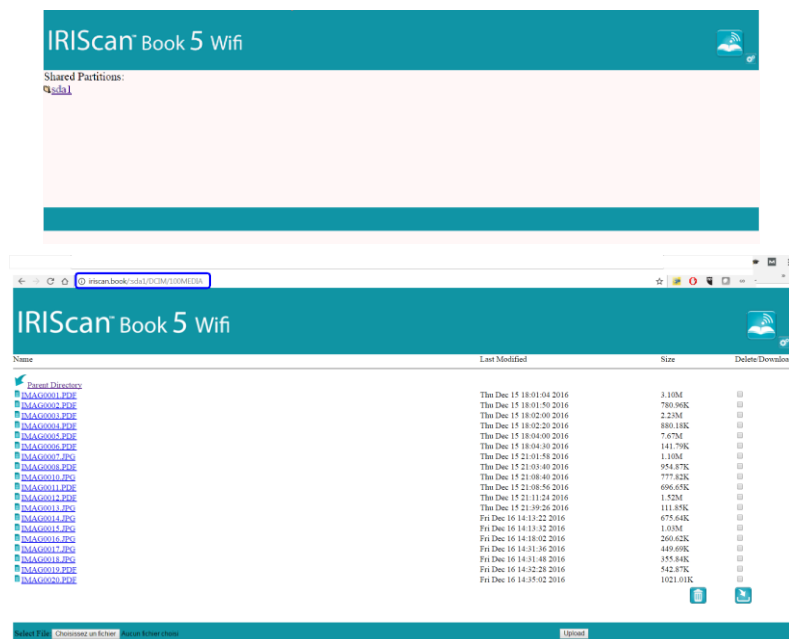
IRIScan™ Book 5 Wifi

Shared Partitions:
sda1

iriscan.book/sda1/DCIM/100MEDIA

IRIScan™ Book 5 Wifi

| Name | Last Modified | Size | Delete/Download |
|---|---|---|---|
| Parent Directory | | | |
| IMAG0001.PDF | Thu Dec 15 18:01:04 2016 | 3.10M | |
| IMAG0002.PDF | Thu Dec 15 18:01:50 2016 | 780.96K | |
| IMAG0003.PDF | Thu Dec 15 18:02:00 2016 | 2.23M | |
| IMAG0004.PDF | Thu Dec 15 18:02:20 2016 | 880.18K | |
| IMAG0005.PDF | Thu Dec 15 18:04:00 2016 | 7.67M | |
| IMAG0006.PDF | Thu Dec 15 18:04:30 2016 | 141.79K | |
| IMAG0007.JPG | Thu Dec 15 21:01:58 2016 | 1.10M | |
| IMAG0008.PDF | Thu Dec 15 21:03:40 2016 | 954.87K | |
| IMAG0010.JPG | Thu Dec 15 21:08:40 2016 | 777.82K | |
| IMAG0011.PDF | Thu Dec 15 21:08:56 2016 | 696.65K | |
| IMAG0012.PDF | Thu Dec 15 21:11:24 2016 | 1.52M | |
| IMAG0013.JPG | Thu Dec 15 21:39:26 2016 | 111.85K | |
| IMAG0014.JPG | Fri Dec 16 14:13:22 2016 | 675.64K | |
| IMAG0015.JPG | Fri Dec 16 14:13:32 2016 | 1.03M | |
| IMAG0016.JPG | Fri Dec 16 14:18:02 2016 | 260.62K | |
| IMAG0017.JPG | Fri Dec 16 14:31:36 2016 | 449.69K | |
| IMAG0018.JPG | Fri Dec 16 14:31:48 2016 | 355.84K | |
| IMAG0019.PDF | Fri Dec 16 14:32:28 2016 | 542.87K | |
| IMAG0020.PDF | Fri Dec 16 14:35:02 2016 | 1021.01K | |

Select File Choisissez un fichier Aucun fichier choisi Upload